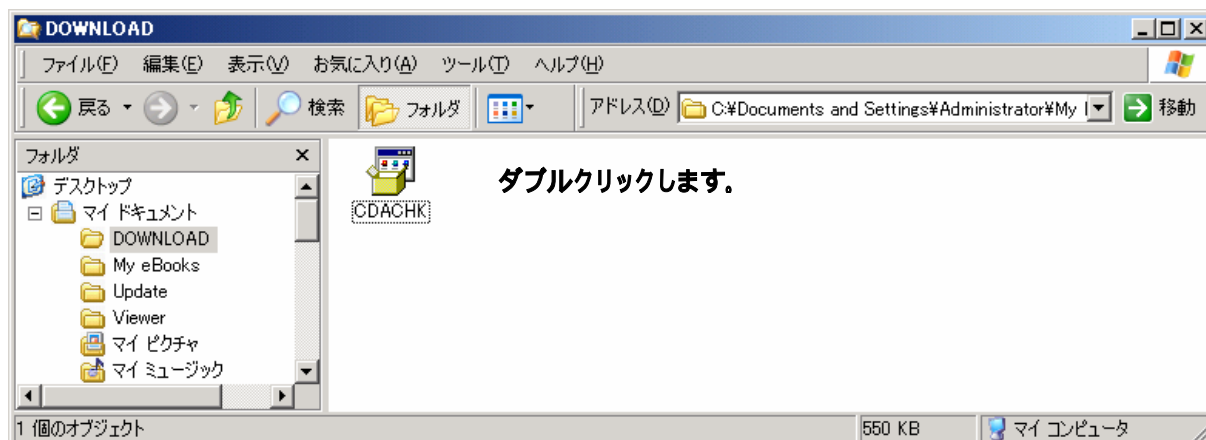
DOWNLOAD

ファイル(F) 編集(E) 表示(V) お気に入り(A) ツール(T) ヘルプ(H)

戻る 検索 フォルダ アドレス(D) C:¥Documents and Settings¥Administrator¥My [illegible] 移動

フォルダ ×

デスクトップ
マイ ドキュメント
DOWNLOAD
My eBooks
Update
Viewer
マイ ピクチャ
マイ ミュージック

CDACHK

ダブルクリックします。

1 個のオブジェクト 550 KB マイ コンピュータ